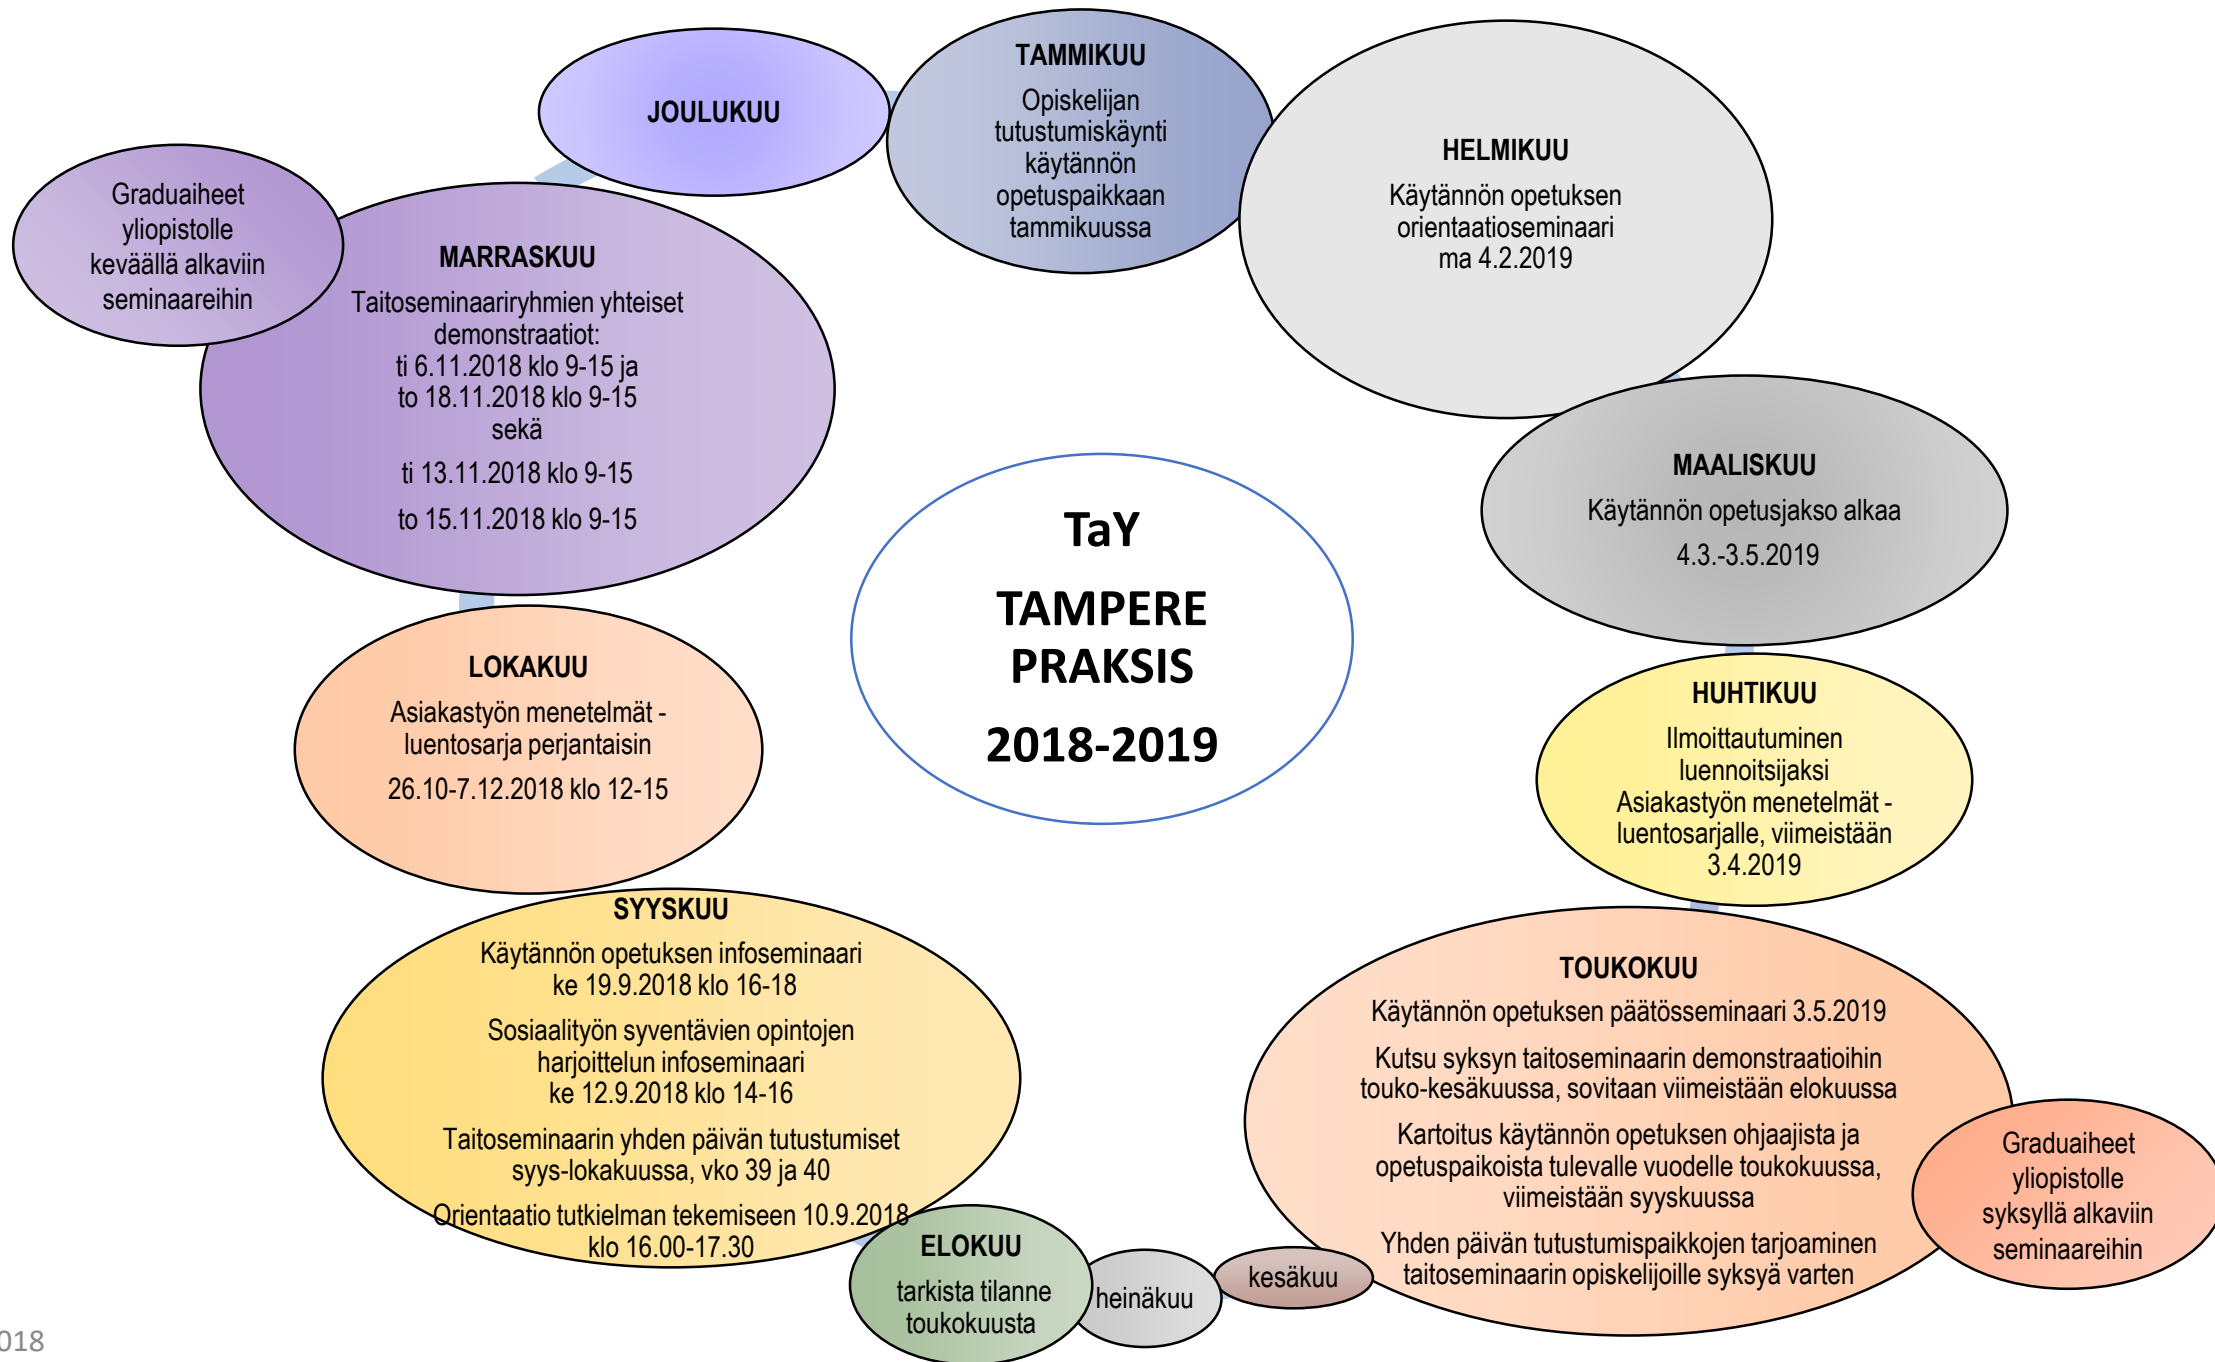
TaY

TAMPERE PRAKSIS

2018-2019

JOULUKUU

TAMMIKUU
Opiskelijan tutustumiskäynti käytännön opetuspaikkaan tammikuussa

HELMIKUU
Käytännön opetuksen orientaatioseminaari ma 4.2.2019

MAALISKUU
Käytännön opetusjakso alkaa
4.3.-3.5.2019

HUHTIKUU
Ilmoittautuminen luennoitsijaksi Asiakastyön menetelmät -luentosarjalle, viimeistään 3.4.2019

TOUKOKUU
Käytännön opetuksen päätösseminaari 3.5.2019
Kutsu syksyn taitoseminaarin demonstraatioihin touko-kesäkuussa, sovitaan viimeistään elokuussa
Kartoitus käytännön opetuksen ohjaajista ja opetuspaikoista tulevalle vuodelle toukokuussa, viimeistään syyskuussa
Yhden päivän tutustumispaikkojen tarjoaminen taitoseminaarin opiskelijoille syksyä varten

Graduaiheet yliopistolle syksyllä alkaviin seminaareihin

kesäkuu

heinäkuu

ELOKUU
tarkista tilanne toukokuusta

SYYSKUU
Käytännön opetuksen infoseminaari ke 19.9.2018 klo 16-18
Sosiaalityön syventävien opintojen harjoittelun infoseminaari ke 12.9.2018 klo 14-16
Taitoseminaarin yhden päivän tutustumiset syys-lokakuussa, vko 39 ja 40
Orientaatio tutkielman tekemiseen 10.9.2018 klo 16.00-17.30

LOKAKUU
Asiakastyön menetelmät -luentosarja perjantaisin
26.10-7.12.2018 klo 12-15

MARRASKUU
Taitoseminaariryhmien yhteiset demonstraatiot:
ti 6.11.2018 klo 9-15 ja
to 18.11.2018 klo 9-15
sekä
ti 13.11.2018 klo 9-15
to 15.11.2018 klo 9-15

Graduaiheet yliopistolle keväällä alkaviin seminaareihin

018